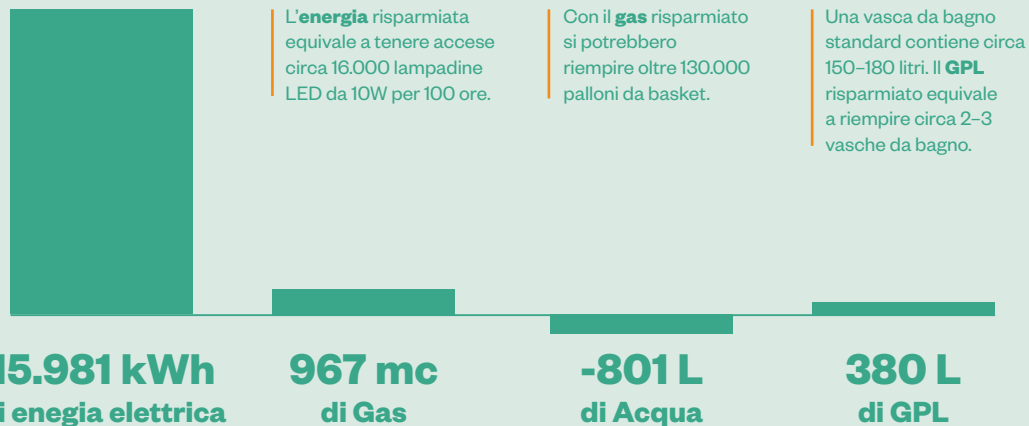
L'**energia** risparmiata equivale a tenere accese circa 16.000 lampadine LED da 10W per 100 ore.

Con il **gas** risparmiato si potrebbero riempire oltre 130.000 palloni da basket.

Una vasca da bagno standard contiene circa 150–180 litri. Il **GPL** risparmiato equivale a riempire circa 2–3 vasche da bagno.

15.981 kWh
i enegia elettrica

967 mc
di Gas

-801 L
di Acqua

380 L
di GPL